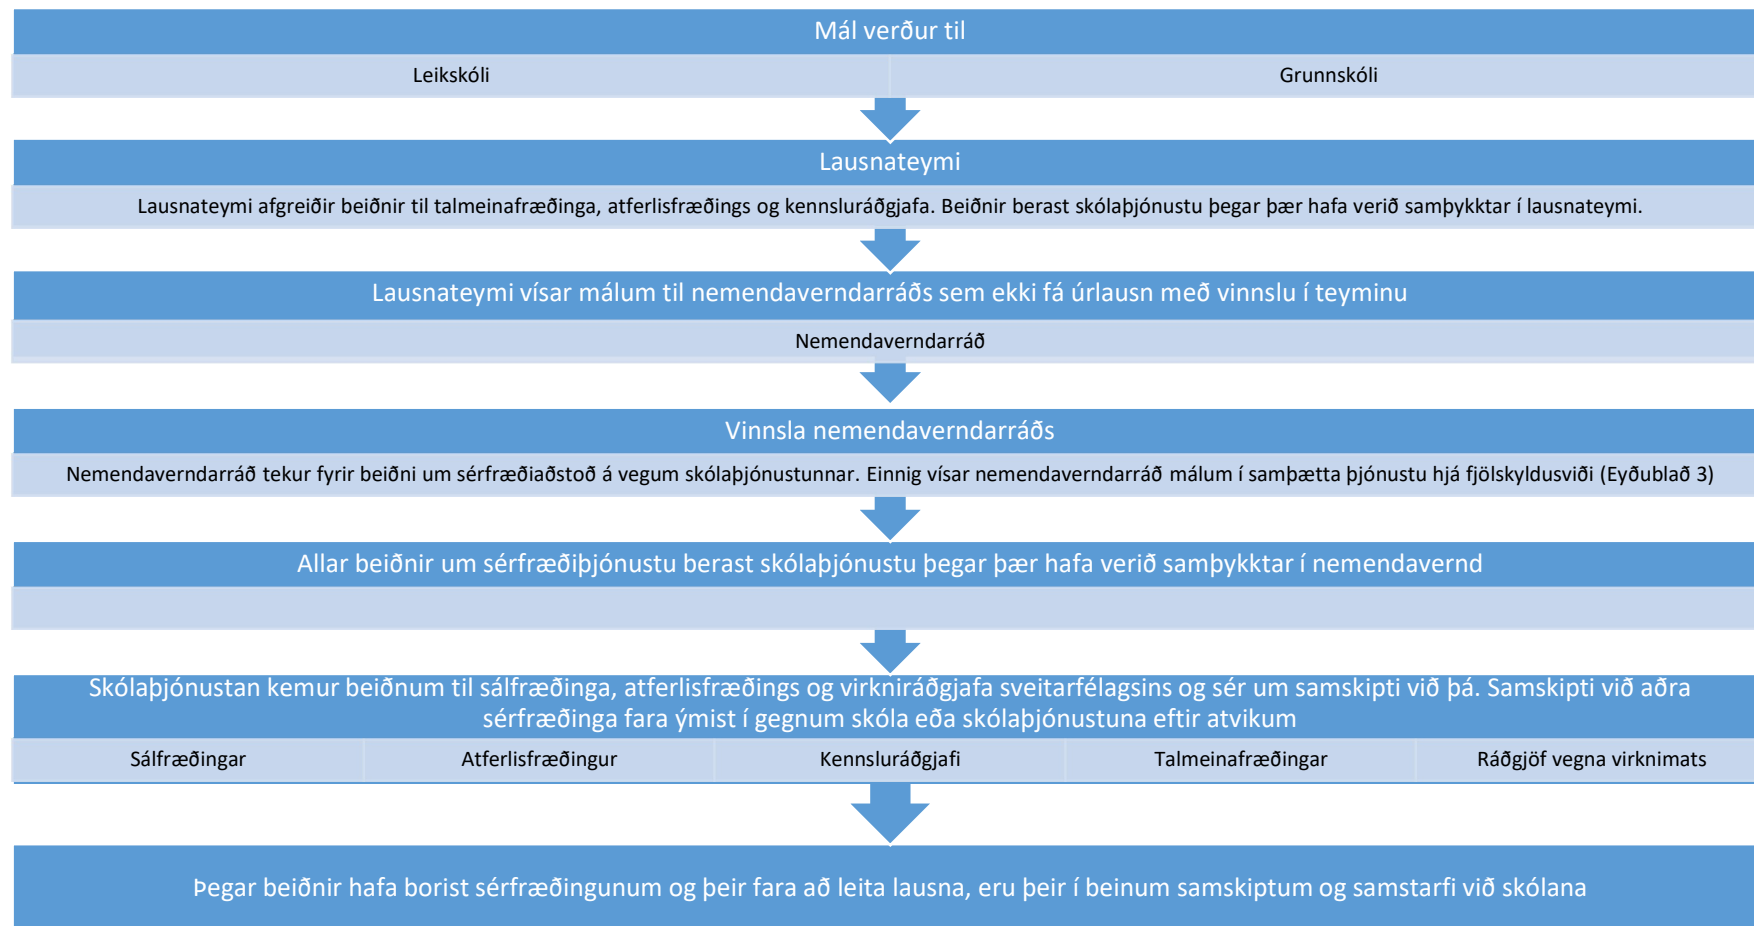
Mál verður til

Leikskóli

Grunnskóli

Lausnateymi

Lausnateymi afgreiðir beiðnir til talmeinafræðinga, atferlisfræðings og kennsluráðgjafa. Beiðnir berast skólaþjónustu þegar þær hafa verið samþykktar í lausnateymi.

Lausnateymi vísar málum til nemendaverndarráðs sem ekki fá úrlausn með vinnslu í teyminu

Nemendaverndarráð

Vinnsla nemendaverndarráðs

Nemendaverndarráð tekur fyrir beiðni um sérfræðiaðstoð á vegum skólaþjónustunnar. Einnig vísar nemendaverndarráð málum í samþætta þjónustu hjá fjölskyldusviði (Eyðublað 3)

Allar beiðnir um sérfræðiþjónustu berast skólaþjónustu þegar þær hafa verið samþykktar í nemendavernd

Skólaþjónustan kemur beiðnum til sálfræðinga, atferlisfræðings og virkniráðgjafa sveitarfélagsins og sér um samskipti við þá. Samskipti við aðra sérfræðinga fara ýmist í gegnum skóla eða skólaþjónustuna eftir atvikum

Sálfræðingar

Atferlisfræðingur

Kennsluráðgjafi

Talmeinafræðingar

Ráðgjöf vegna virknimats

Þegar beiðnir hafa borist sérfræðingunum og þeir fara að leita lausna, eru þeir í beinum samskiptum og samstarfi við skólana